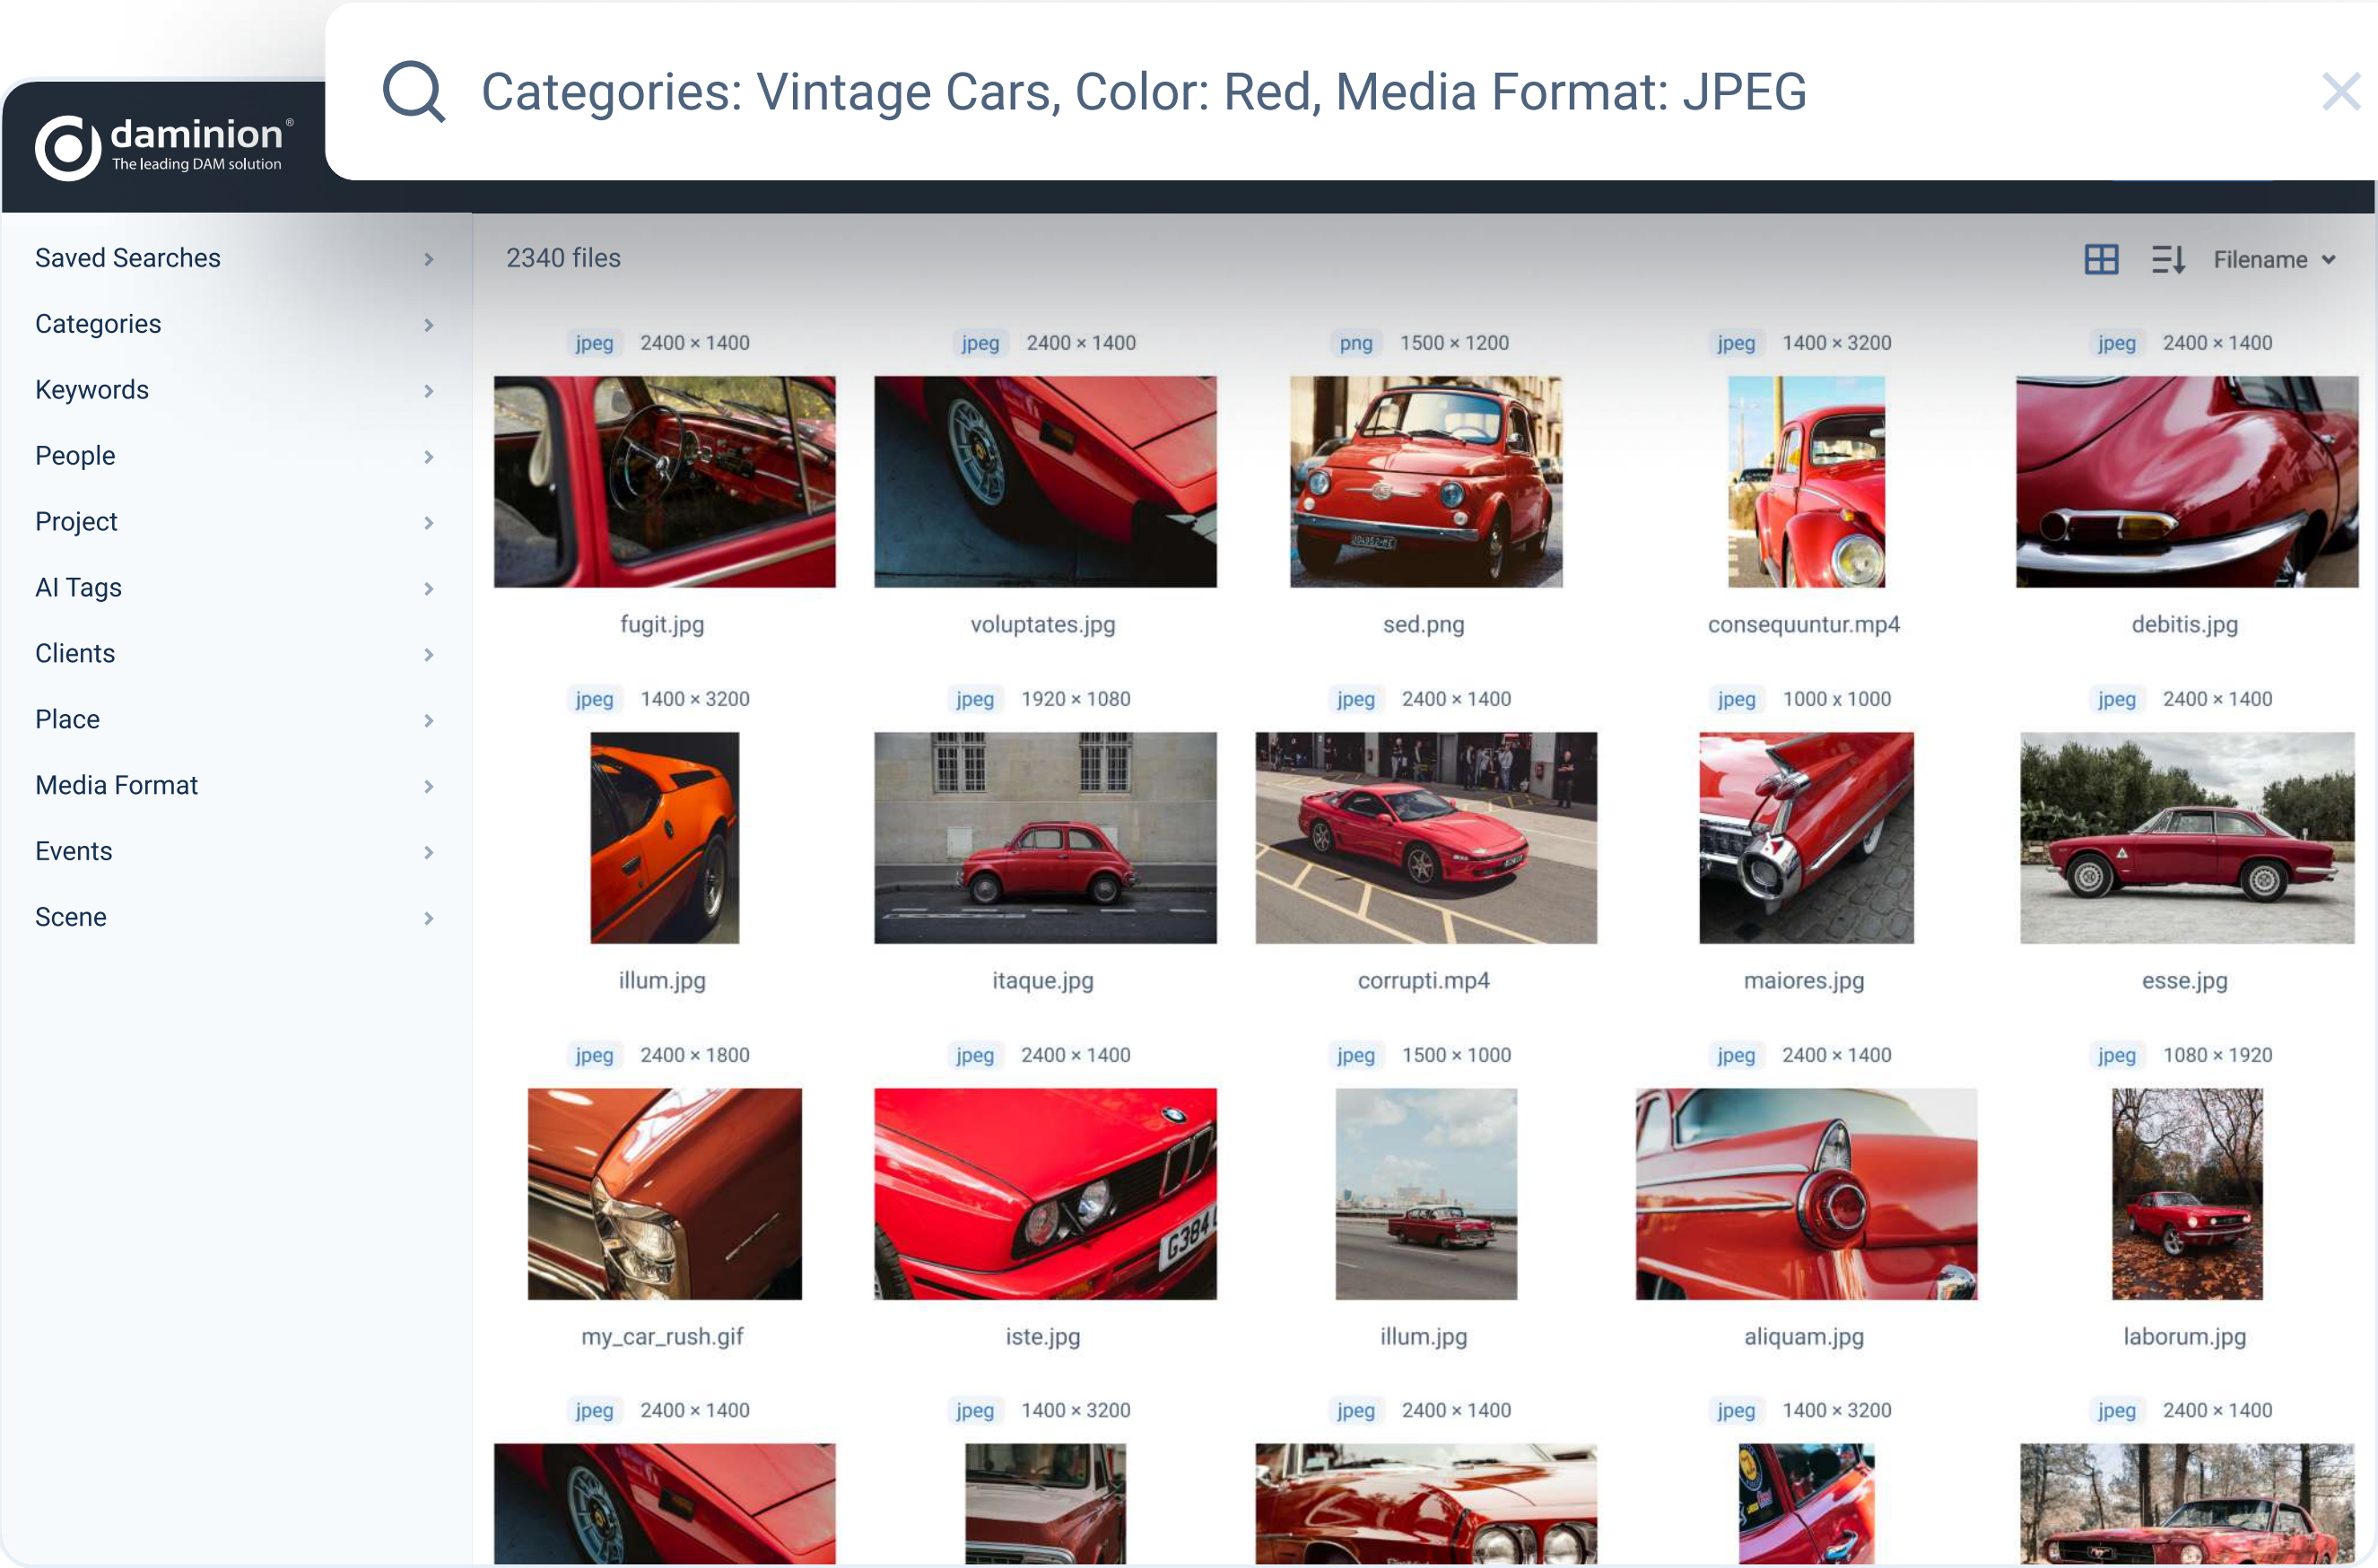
damion®
The leading DAM solution

Categories: Vintage Cars, Color: Red, Media Format: JPEG

Saved Searches
Categories
Keywords
People
Project
AI Tags
Clients
Place
Media Format
Events
Scene

2340 files

Filename

jpeg 2400 × 1400
fugit.jpg

jpeg 2400 × 1400
voluptates.jpg

png 1500 × 1200
sed.png

jpeg 1400 × 3200
consequuntur.mp4

jpeg 2400 × 1400
debitis.jpg

jpeg 1400 × 3200
illum.jpg

jpeg 1920 × 1080
itaque.jpg

jpeg 2400 × 1400
corrupti.mp4

jpeg 1000 × 1000
maiores.jpg

jpeg 2400 × 1400
esse.jpg

jpeg 2400 × 1800
my_car_rush.gif

jpeg 2400 × 1400
iste.jpg

jpeg 1500 × 1000
illum.jpg

jpeg 2400 × 1400
aliquam.jpg

jpeg 1080 × 1920
laborum.jpg

jpeg 2400 × 1400

jpeg 1400 × 3200

jpeg 2400 × 1400

jpeg 1400 × 3200

jpeg 2400 × 1400